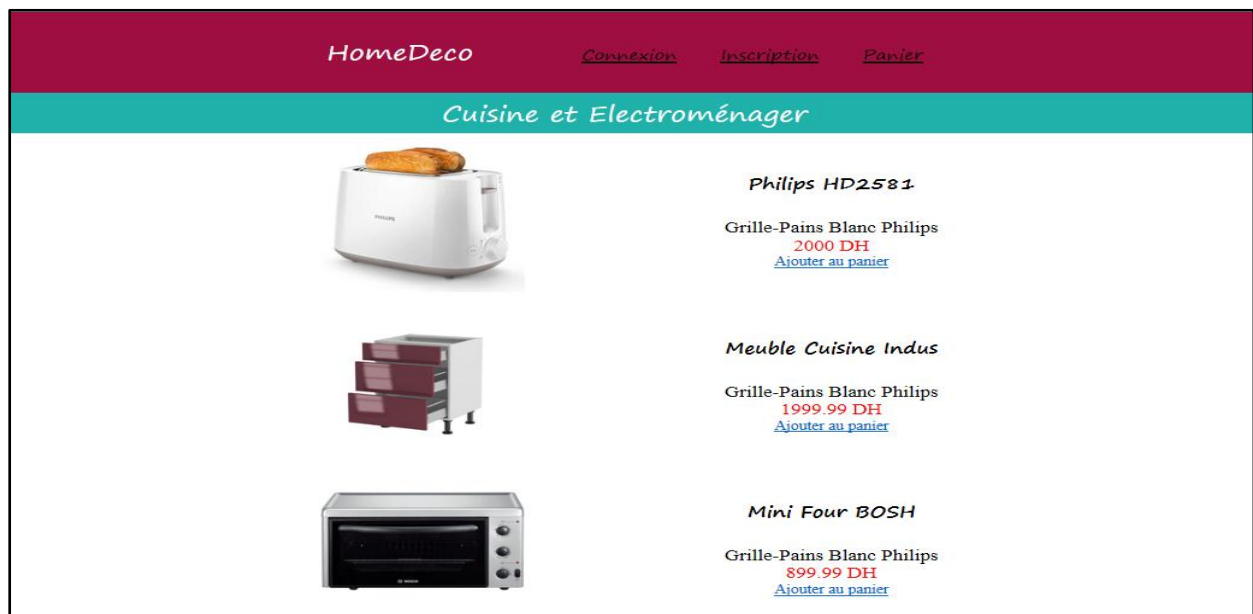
HomeDeco Connexion Inscription Panier

Cuisine et Electroménager

PHILIPS

Philips HD2581

Grille-Pains Blanc Philips
2000 DH
Ajouter au panier

Meuble Cuisine Indus

Grille-Pains Blanc Philips
1999.99 DH
Ajouter au panier

BOSCH

Mini Four BOSH

Grille-Pains Blanc Philips
899.99 DH
Ajouter au panier